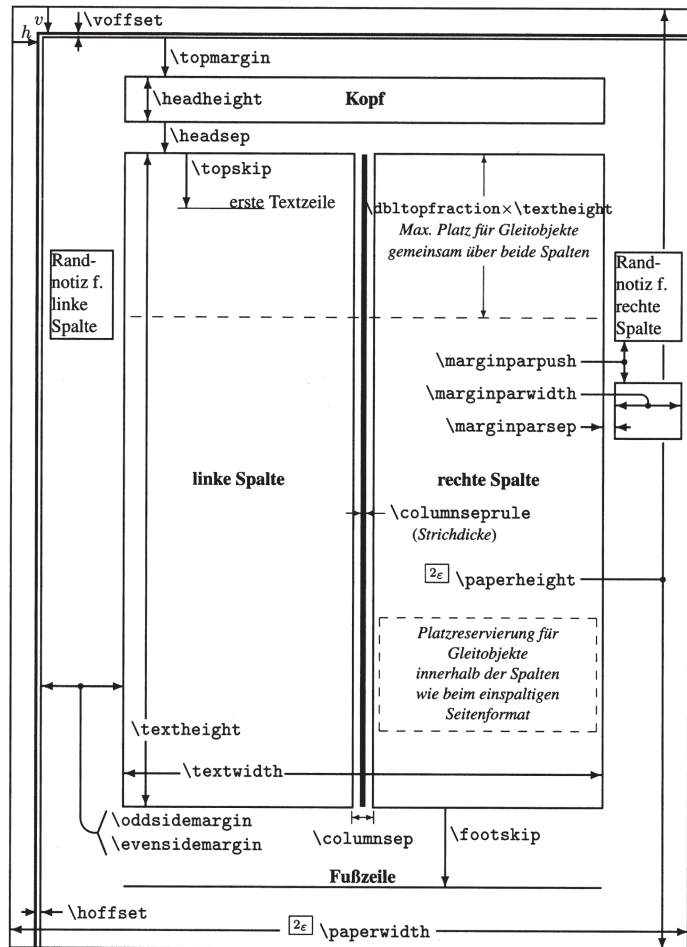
v
\voffset
h
\topmargin
\headheight
Kopf
\headsep
\topskip
erste Textzeile
\dbltopfraction×\textheight
Max. Platz für Gleitobjekte gemeinsam über beide Spalten
Rand-notiz f. linke Spalte
Rand-notiz f. rechte Spalte
\marginparpush
\marginparwidth
\marginparsep
linke Spalte
rechte Spalte
\columnseprule
(Strichdicke)
$2_\varepsilon$ \paperheight
Platzreservierung für Gleitobjekte innerhalb der Spalten wie beim einspaltigen Seitenformat
\textheight
\textwidth
\oddsidemargin
\evensidemargin
\columnsep
\footskip
Fußzeile
\hoffset
$2_\varepsilon$ \paperwidth